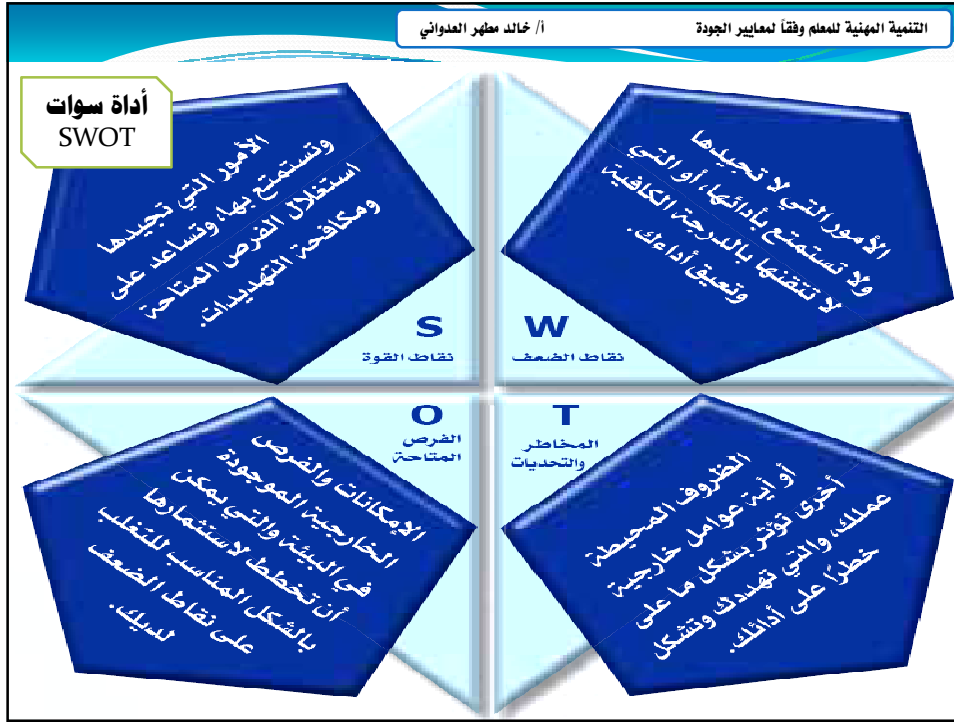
التنمية المهنية للمعلم وفقاً لمعايير الجودة أ/ خالد مطهر العدواني

أداة سوات
SWOT

الأمور التي تجيدها وتستمتع بها، وتساعد على استغلال الفرص المتاحة ومكافحة التهديدات.

S
نقاط القوة

الأمور التي لا تجيدها ولا تستمتع بأدائها، أو التي لا تتقنها بالدرجة الكافية وتعيق أداءك.

W
نقاط الضعف

O
الفرص المتاحة

الإمكانات والفرص الخارجية الموجودة في البيئة والتي يمكن أن تخطط لاستثمارها بالشكل المناسب للتغلب على نقاط الضعف لديك.

T
المخاطر والتحديات

الظروف المحيطة أو أية عوامل خارجية أخرى تؤثر بشكل ما على عملك، والتي تهددك وتشكل خطراً على أدائك.